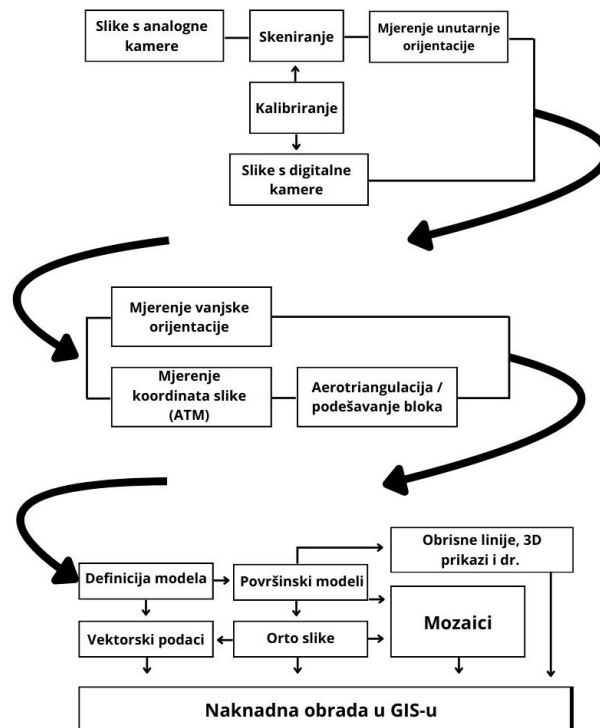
Slike s analogne kamere

Skeniranje

Mjerenje unutarnje orijentacije

Kalibriranje

Slike s digitalne kamere

Mjerenje vanjske orijentacije

Mjerenje koordinata slike (ATM)

Aerotriangulacija / podešavanje bloka

Obrisne linije, 3D prikazi i dr.

Definicija modela

Površinski modeli

Mozaici

Vektorski podaci

Orto slike

Naknadna obrada u GIS-u